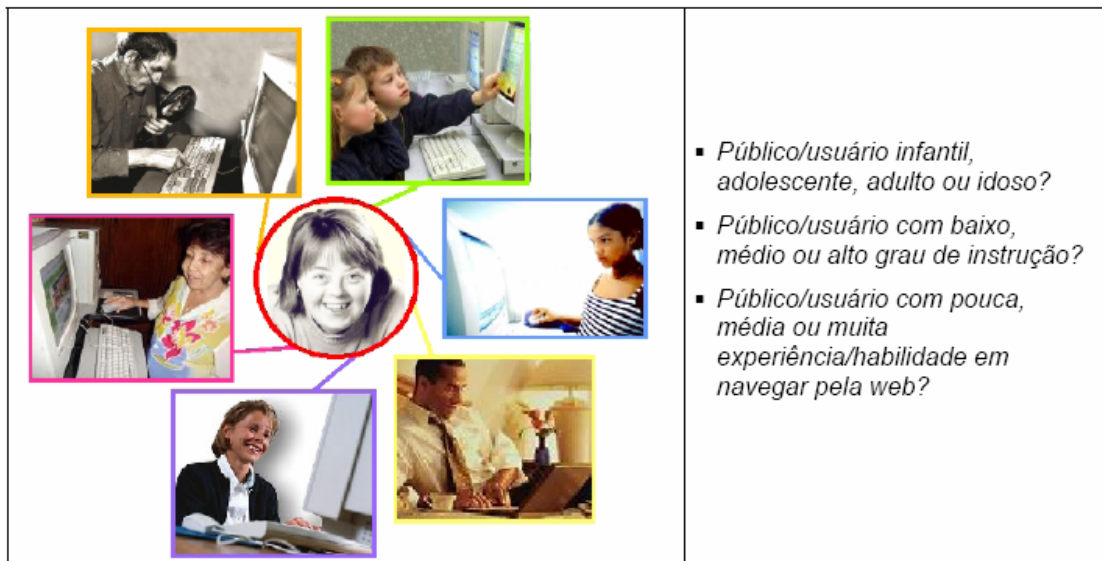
- Público/usuário infantil, adolescente, adulto ou idoso?
- Público/usuário com baixo, médio ou alto grau de instrução?
- Público/usuário com pouca, média ou muita experiência/habilidade em navegar pela web?